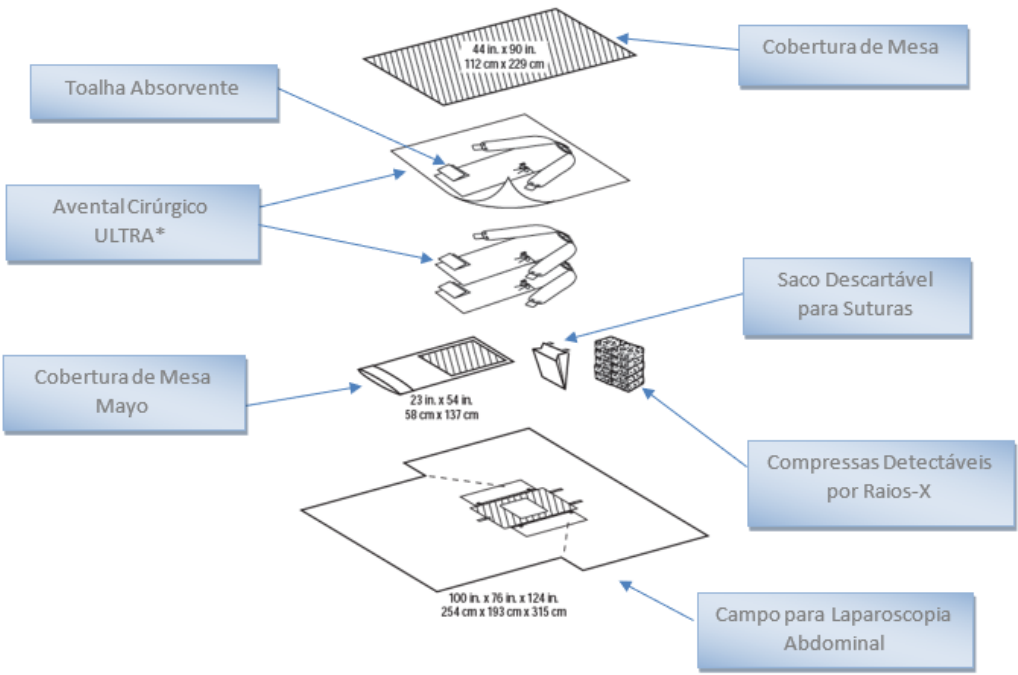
44 in. x 90 in.
112 cm x 229 cm

Cobertura de Mesa

Toalha Absorvente

Avental Cirúrgico ULTRA*

Saco Descartável para Suturas

Cobertura de Mesa Mayo

23 in. x 54 in.
58 cm x 137 cm

Compressas Detectáveis por Raios-X

100 in. x 76 in. x 124 in.
254 cm x 193 cm x 315 cm

Campo para Laparoscopia Abdominal